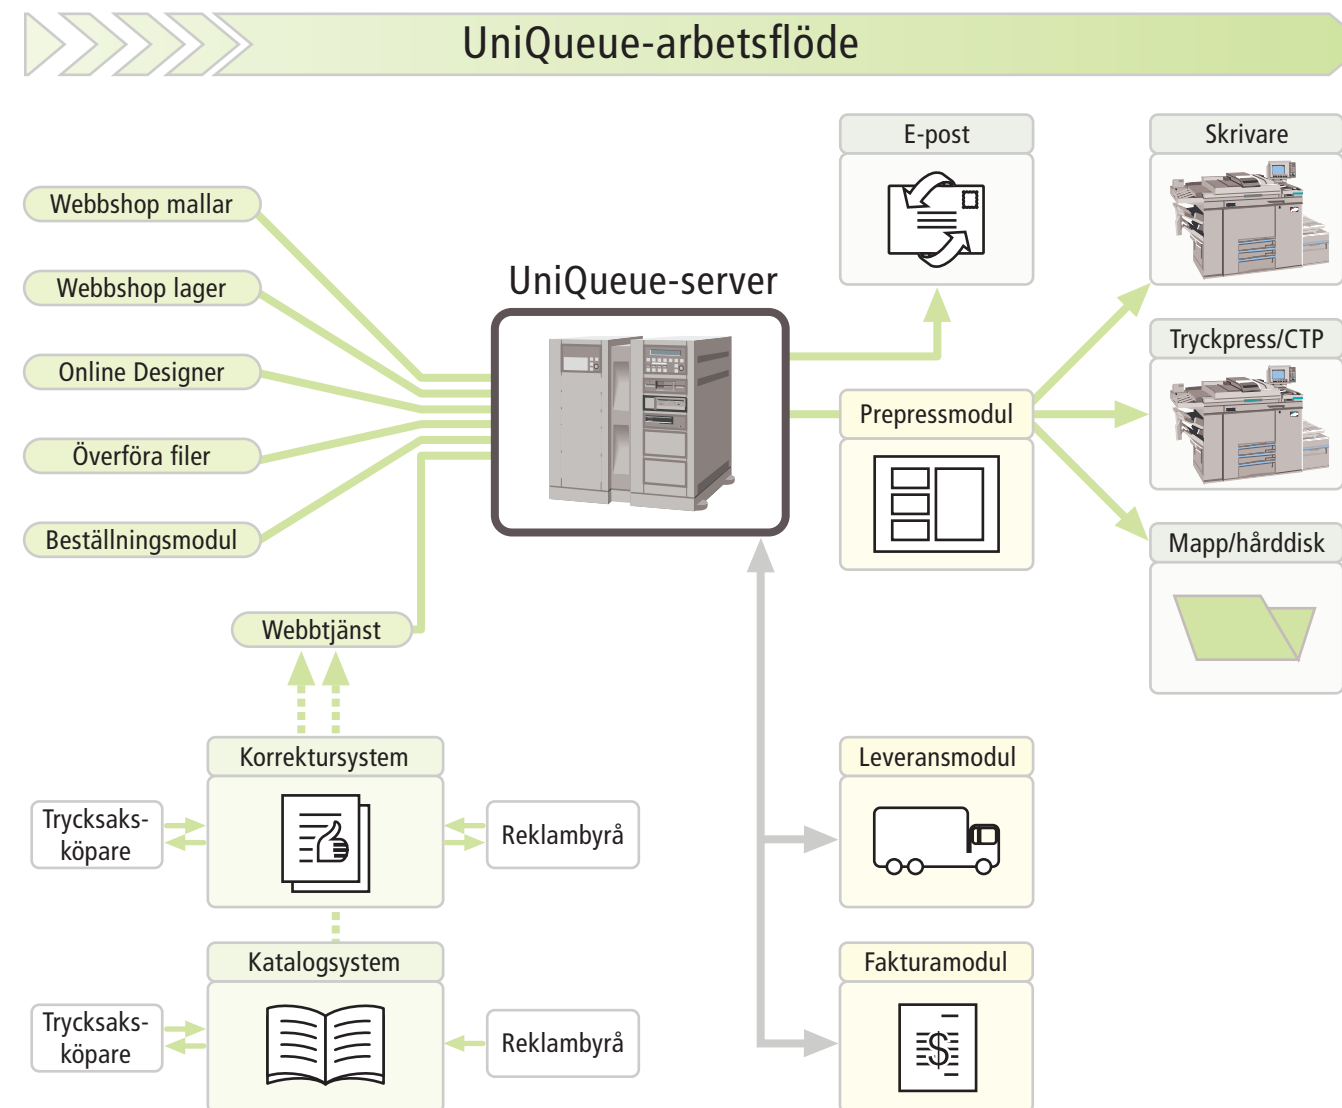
UniQueue-arbetsflöde

E-post

Skrivare

Webbshop mallar

Webbshop lager

Online Designer

Överföra filer

Beställningsmodul

UniQueue-server

Tryckpress/CTP

Prepressmodul

Mapp/hårddisk

Webbtjänst

Korrektursystem

Trycksaks-köpare

Reklambyrå

Leveransmodul

Katalogsystem

Trycksaks-köpare

Reklambyrå

Fakturamodul